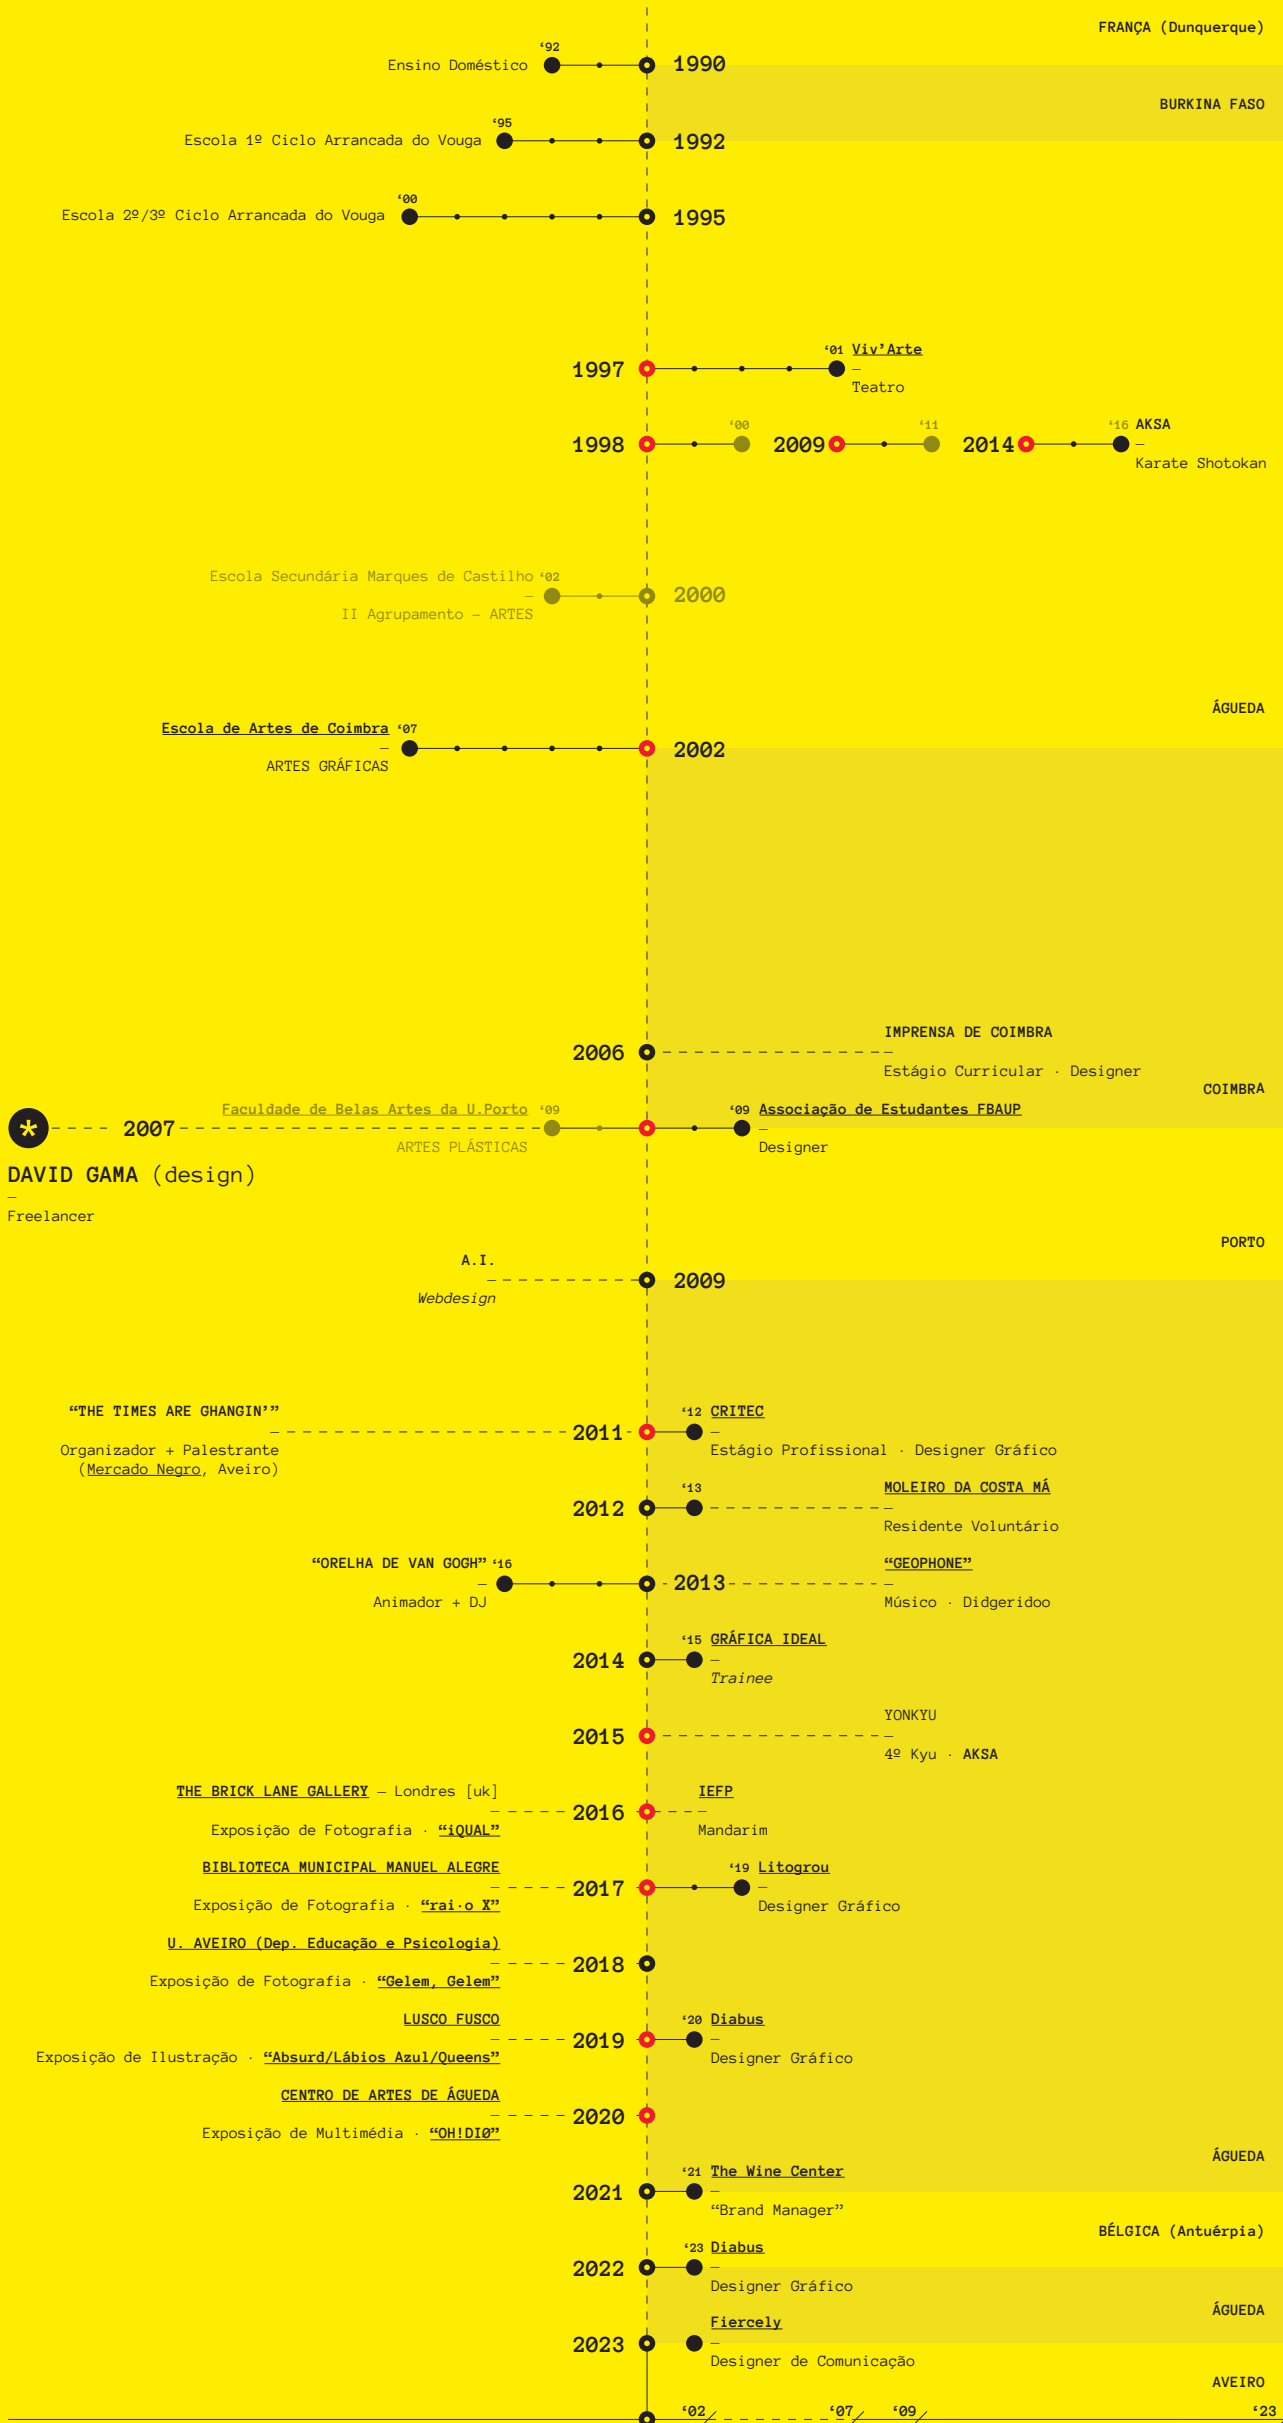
FRANÇA (Dunquerque)

'92
Ensino Doméstico
1990

BURKINA FASO

'95
Escola 1º Ciclo Arrancada do Vouga
1992

'00
Escola 2º/3º Ciclo Arrancada do Vouga
1995

1997
'01 Viv'Arte
–
Teatro

1998
'00
2009
'11
2014
'16 AKSA
–
Karate Shotokan

Escola Secundária Marques de Castilho '02
–
II Agrupamento – ARTES
2000

ÁGUEDA

Escola de Artes de Coimbra '07
–
ARTES GRÁFICAS
2002

IMPRENSA DE COIMBRA
2006
–
Estágio Curricular · Designer

COIMBRA

Faculdade de Belas Artes da U.Porto '09
2007
ARTES PLÁSTICAS
'09 Associação de Estudantes FBAUP
–
Designer

DAVID GAMA (design)
–
Freelancer

PORTO

A.I.
2009
Webdesign

"THE TIMES ARE GHANGIN'"
2011
Organizador + Palestrante
(Mercado Negro, Aveiro)
'12 CRITEC
–
Estágio Profissional · Designer Gráfico

2012
'13
MOLEIRO DA COSTA MÁ
–
Residente Voluntário

"ORELHA DE VAN GOGH" '16
–
Animador + DJ
2013
"GEOPHONE"
–
Músico · Didgeridoo

2014
'15 GRÁFICA IDEAL
–
Trainee

2015
YONKYU
–
4º Kyu · AKSA

THE BRICK LANE GALLERY – Londres [uk]
2016
Exposição de Fotografia · "iQUAL"
IEFP
Mandarim

BIBLIOTECA MUNICIPAL MANUEL ALEGRE
2017
Exposição de Fotografia · "rai·o X"
'19 Litogrou
–
Designer Gráfico

U. AVEIRO (Dep. Educação e Psicologia)
2018
Exposição de Fotografia · "Gelem, Gelem"

LUSCO FUSCO
2019
Exposição de Ilustração · "Absurd/Lábios Azul/Queens"
'20 Diabus
–
Designer Gráfico

CENTRO DE ARTES DE ÁGUEDA
2020
Exposição de Multimédia · "OH!DIO"

ÁGUEDA

2021
'21 The Wine Center
–
"Brand Manager"

BÉLGICA (Antuérpia)

2022
'23 Diabus
–
Designer Gráfico

ÁGUEDA

2023
Fiercely
–
Designer de Comunicação

AVEIRO

'02
'07
'09
'23